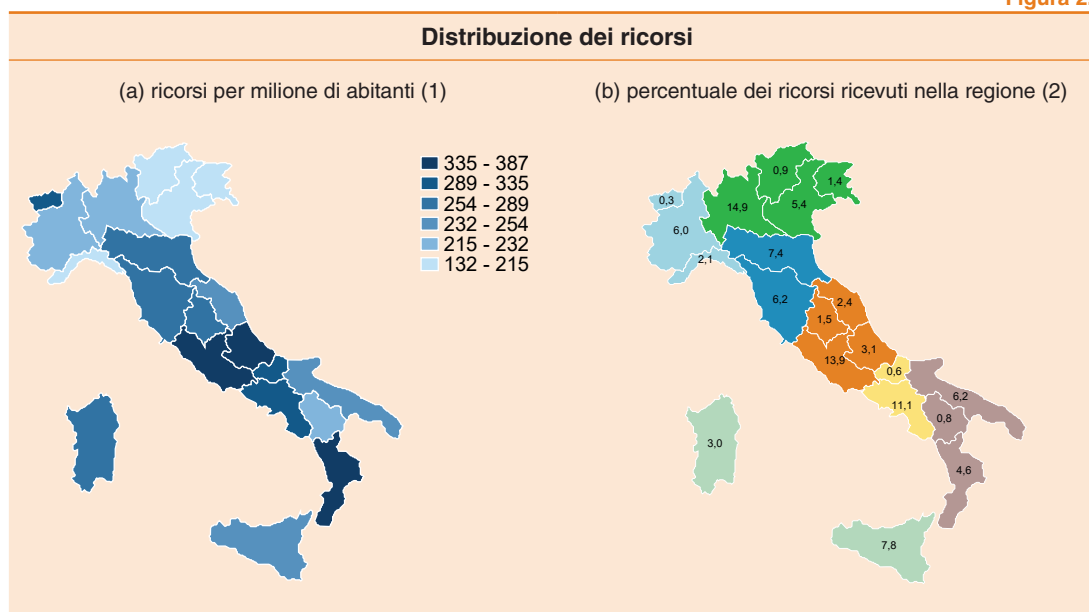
Figura 2

Distribuzione dei ricorsi

(a) ricorsi per milione di abitanti (1)

335 - 387
289 - 335
254 - 289
232 - 254
215 - 232
132 - 215

(b) percentuale dei ricorsi ricevuti nella regione (2)

0,9
1,4
0,3
14,9
5,4
6,0
7,4
2,1
6,2
2,4
1,5
3,1
13,9
0,6
6,2
11,1
0,8
3,0
4,6
7,8